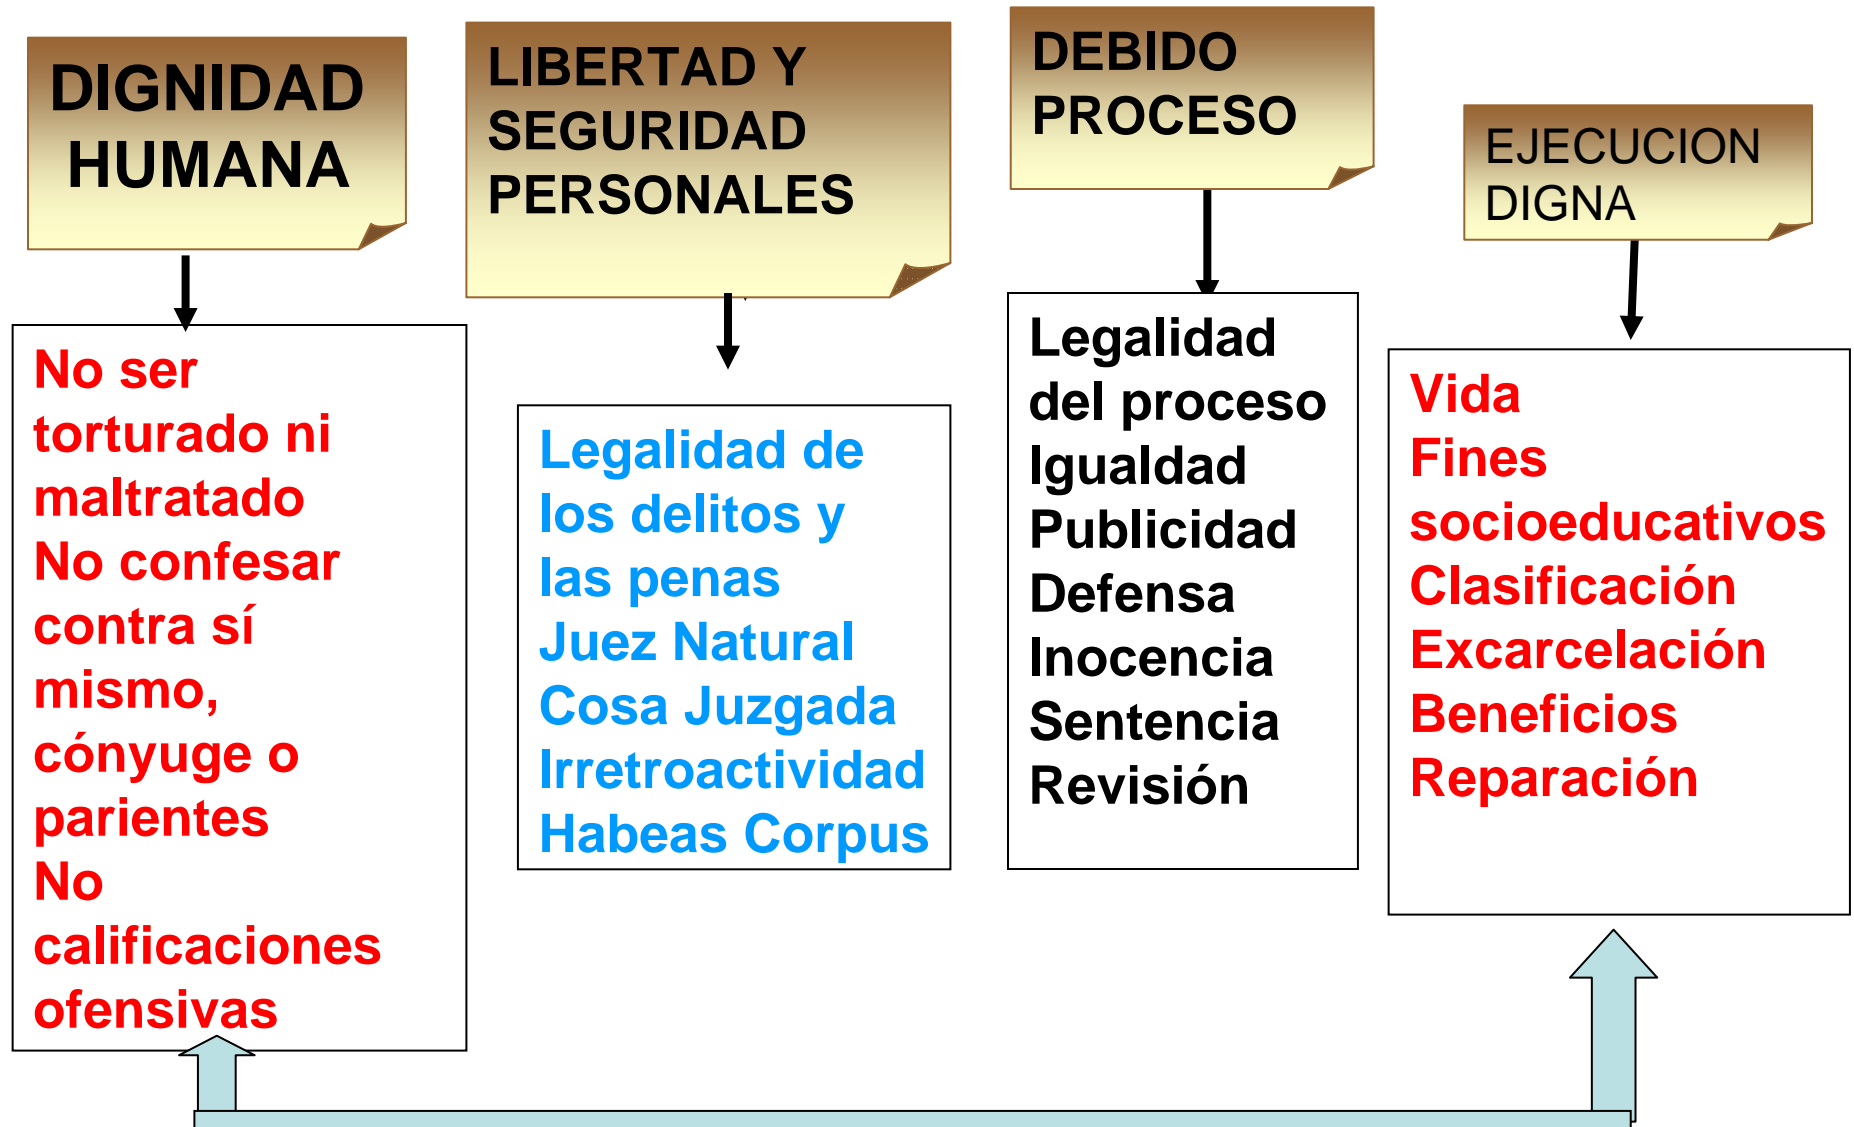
DIGNIDAD HUMANA

No ser torturado ni maltratado
No confesar contra sí mismo, cónyuge o parientes
No calificaciones ofensivas

LIBERTAD Y SEGURIDAD PERSONALES

Legalidad de los delitos y las penas
Juez Natural
Cosa Juzgada
Irretroactividad
Habeas Corpus

DEBIDO PROCESO

Legalidad del proceso
Igualdad
Publicidad
Defensa
Inocencia
Sentencia
Revisión

EJECUCION DIGNA

Vida
Fines socioeducativos
Clasificación
Excarcelación
Beneficios
Reparación